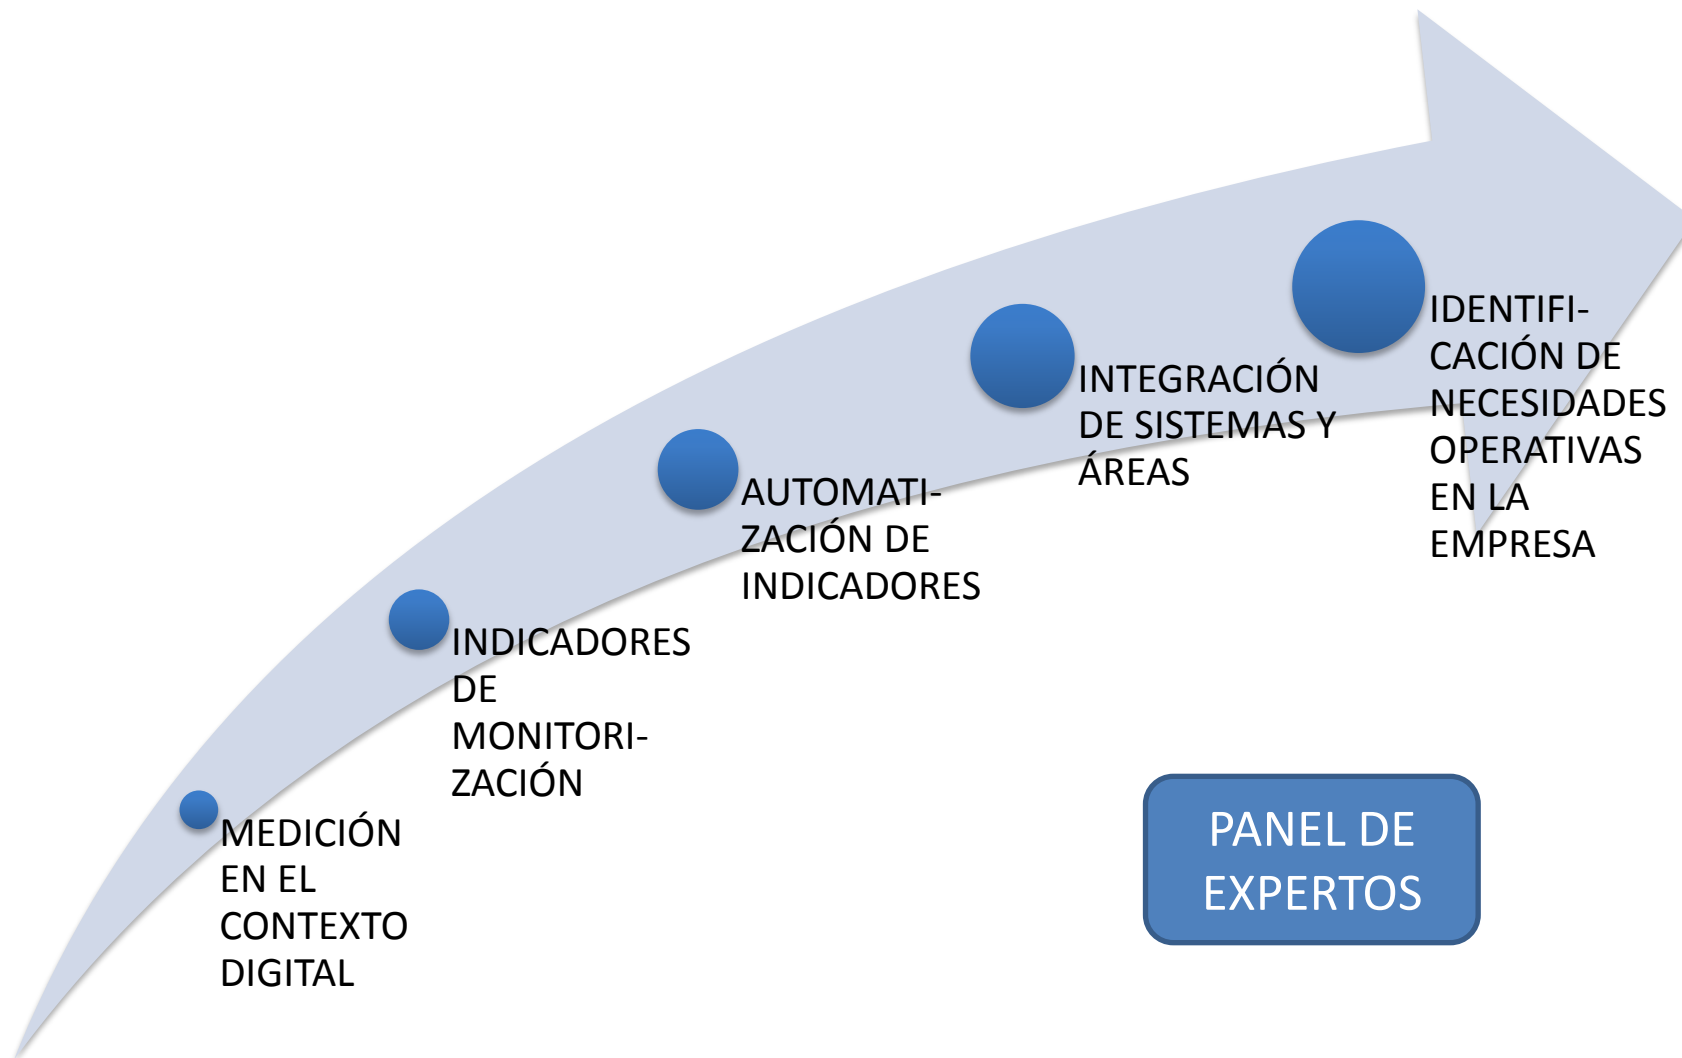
MEDICIÓN EN EL CONTEXTO DIGITAL

INDICADORES DE MONITORIZACIÓN

AUTOMATIZACIÓN DE INDICADORES

INTEGRACIÓN DE SISTEMAS Y ÁREAS

IDENTIFICACIÓN DE NECESIDADES OPERATIVAS EN LA EMPRESA

PANEL DE EXPERTOS